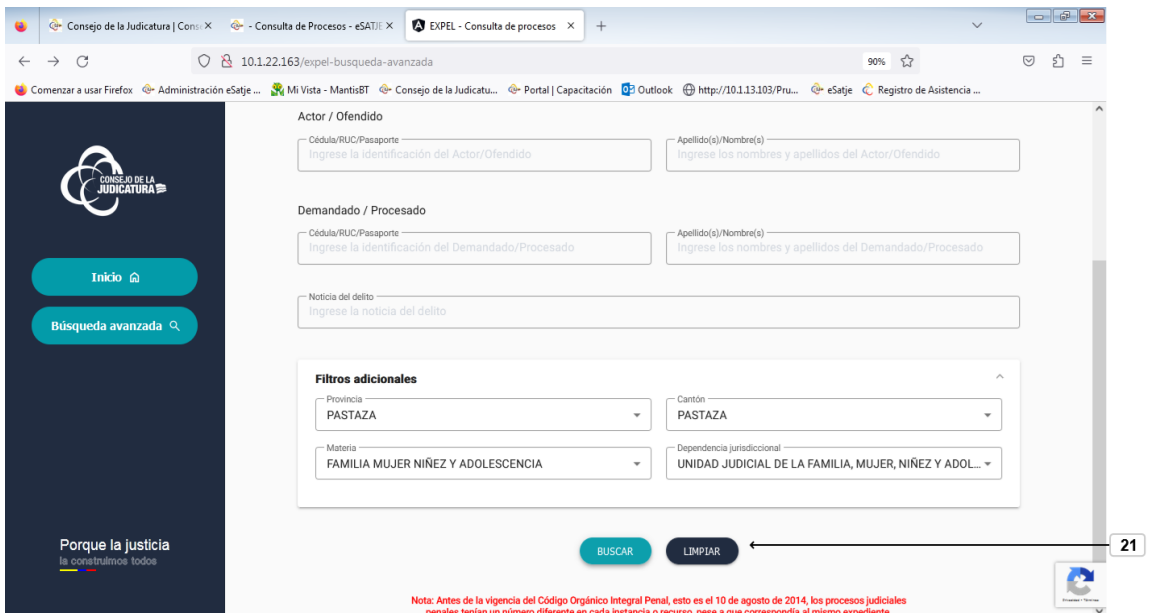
Consejo de la Judicatura | Cons ×
- Consulta de Procesos - eSATJE ×
EXPEL - Consulta de procesos ×
+

10.1.22.163/expel-busqueda-avanzada
90%

Comenzar a usar Firefox
Administración eSatje ...
Mi Vista - MantisBT
Consejo de la Judicatu...
Portal | Capacitación
Outlook
http://10.1.13.103/Pru...
eSatje
Registro de Asistencia ...

CONSEJO DE LA JUDICATURA

Inicio

Búsqueda avanzada

Porque la justicia
la construimos todos

Actor / Ofendido

Cédula/RUC/Pasaporte
Ingrese la identificación del Actor/Ofendido

Apellido(s)/Nombre(s)
Ingrese los nombres y apellidos del Actor/Ofendido

Demandado / Procesado

Cédula/RUC/Pasaporte
Ingrese la identificación del Demandado/Procesado

Apellido(s)/Nombre(s)
Ingrese los nombres y apellidos del Demandado/Procesado

Noticia del delito
Ingrese la noticia del delito

Filtros adicionales

Provincia
PASTAZA

Cantón
PASTAZA

Materia
FAMILIA MUJER NIÑEZ Y ADOLESCENCIA

Dependencia jurisdiccional
UNIDAD JUDICIAL DE LA FAMILIA, MUJER, NIÑEZ Y ADOL...

BUSCAR

LIMPIAR

21

Nota: Antes de la vigencia del Código Orgánico Integral Penal, esto es el 10 de agosto de 2014, los procesos judiciales penales tenían un número diferente en cada instancia o recurso, pese a que correspondía al mismo expediente